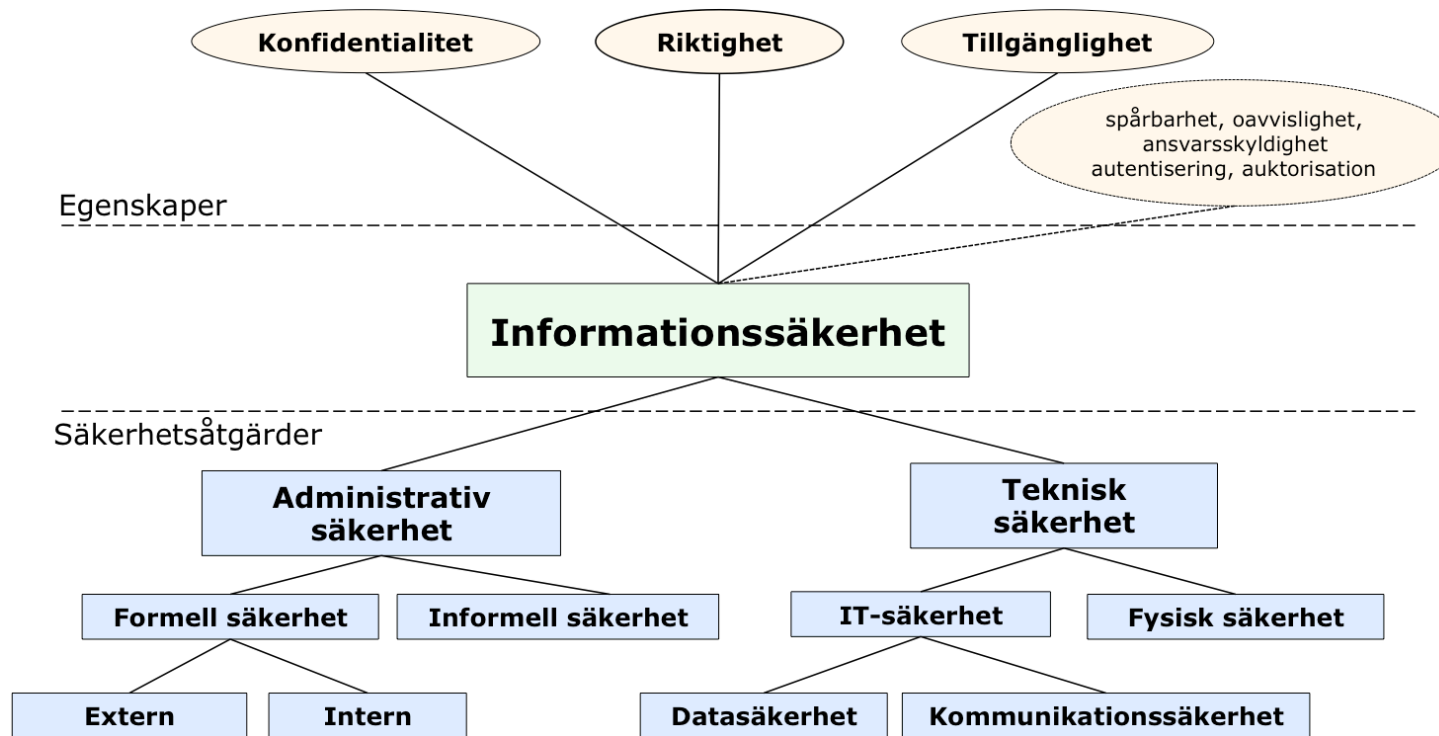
Konfidentialitet

Riktighet

Tillgänglighet

spårbarhet, oavvislighet, ansvarsskyldighet autentisering, auktorisation

Egenskaper

Informationssäkerhet

Säkerhetsåtgärder

Administrativ säkerhet

Teknisk säkerhet

Formell säkerhet

Informell säkerhet

IT-säkerhet

Fysisk säkerhet

Extern

Intern

Datasäkerhet

Kommunikationssäkerhet